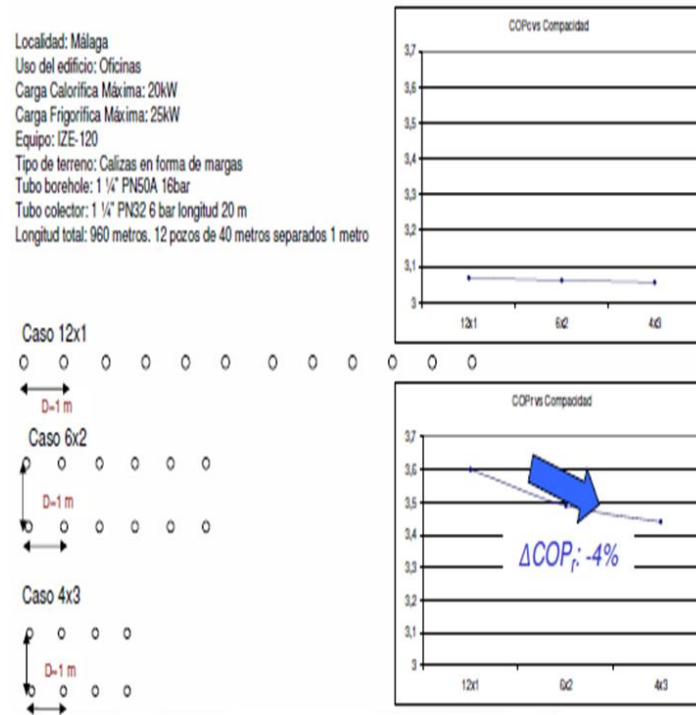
Localidad: Málaga
Uso del edificio: Oficinas
Carga Calorífica Máxima: 20kW
Carga Frigorífica Máxima: 25kW
Equipo: IZE-120
Tipo de terreno: Calizas en forma de margas
Tubo borehole: 1 ¼" PN50A 16bar
Tubo colector: 1 ¼" PN32 6 bar longitud 20 m
Longitud total: 960 metros. 12 pozos de 40 metros separados 1 metro

COPc vs Compacidad

3,7
3,6
3,5
3,4
3,3
3,2
3,1
3

12x1
6x2
4x3

Caso 12x1

D=1 m

Caso 6x2

D=1 m

Caso 4x3

D=1 m

COPr vs Compacidad

3,7
3,6
3,5
3,4
3,3
3,2
3,1
3

$\Delta COP_r$: -4%

12x1
6x2
4x3